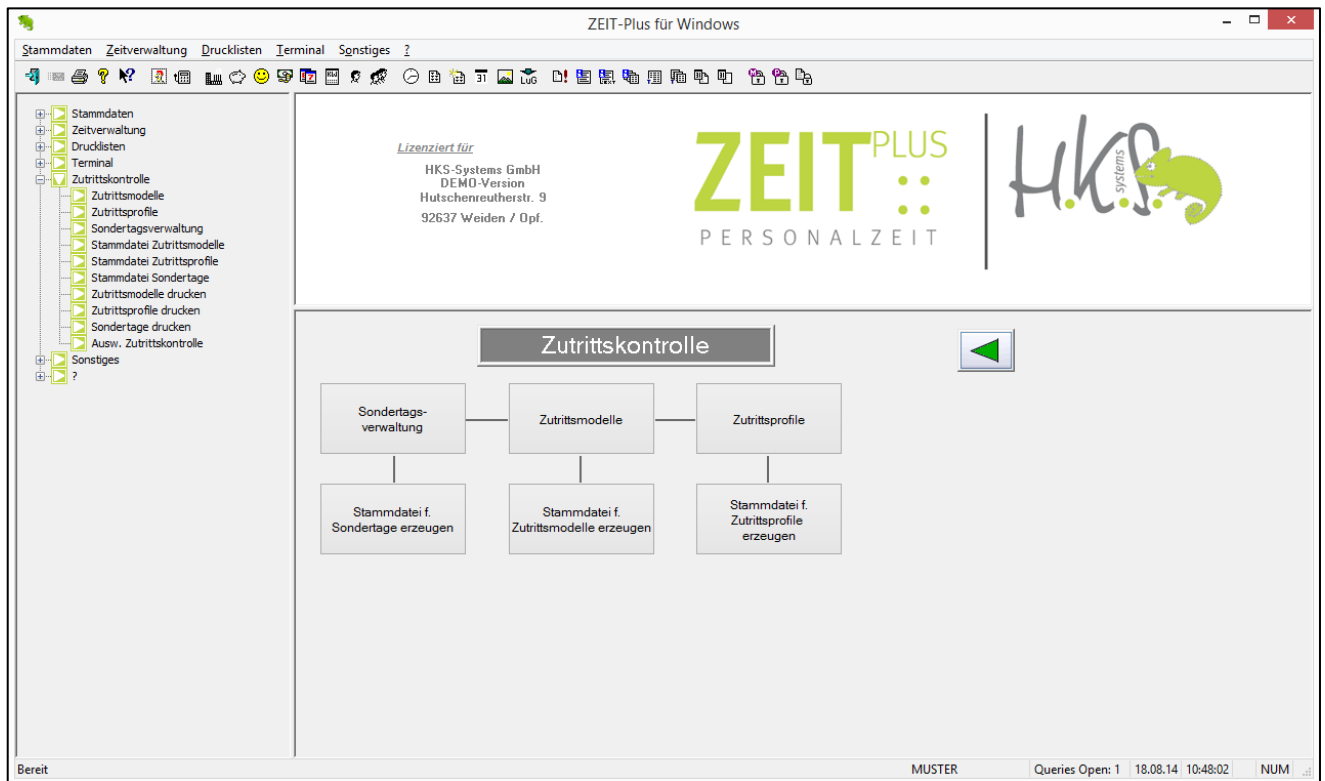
ZEIT-Plus für Windows

Stammdaten Zeitverwaltung Drucklisten Terminal Sonstiges ?

Stammdaten
Zeitverwaltung
Drucklisten
Terminal
Zutrittskontrolle
Zutrittsmodelle
Zutrittsprofile
Sondertagsverwaltung
Stammdatei Zutrittsmodelle
Stammdatei Zutrittsprofile
Stammdatei Sondertage
Zutrittsmodelle drucken
Zutrittsprofile drucken
Sondertage drucken
Ausw. Zutrittskontrolle
Sonstiges
?

Lizenziert für
HKS-Systems GmbH
DEMO-Version
Hutschenreutherstr. 9
92637 Weiden / Opf.

ZEIT PLUS
PERSONALZEIT

H.K.S. systems

Zutrittskontrolle

Sondertags-verwaltung

Zutrittsmodelle

Zutrittsprofile

Stammdatei f. Sondertage erzeugen

Stammdatei f. Zutrittsmodelle erzeugen

Stammdatei f. Zutrittsprofile erzeugen

Bereit | MUSTER | Queries Open: 1 | 18.08.14 | 10:48:02 | NUM